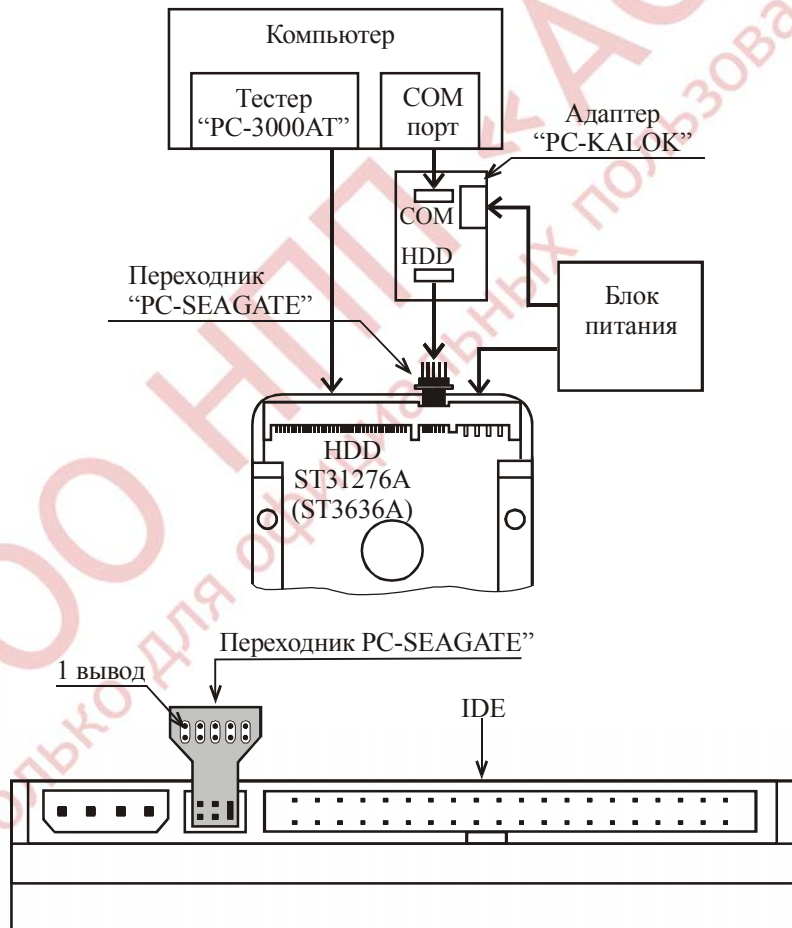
Компьютер

Тестер "PC-3000AT"

COM порт

Адаптер "PC-KALOK"

COM

HDD

Переходник "PC-SEAGATE"

Блок питания

HDD ST31276A (ST3636A)

Переходник PC-SEAGATE"

1 вывод

IDE

ООО НПП АСЕ

только для официальных пользова